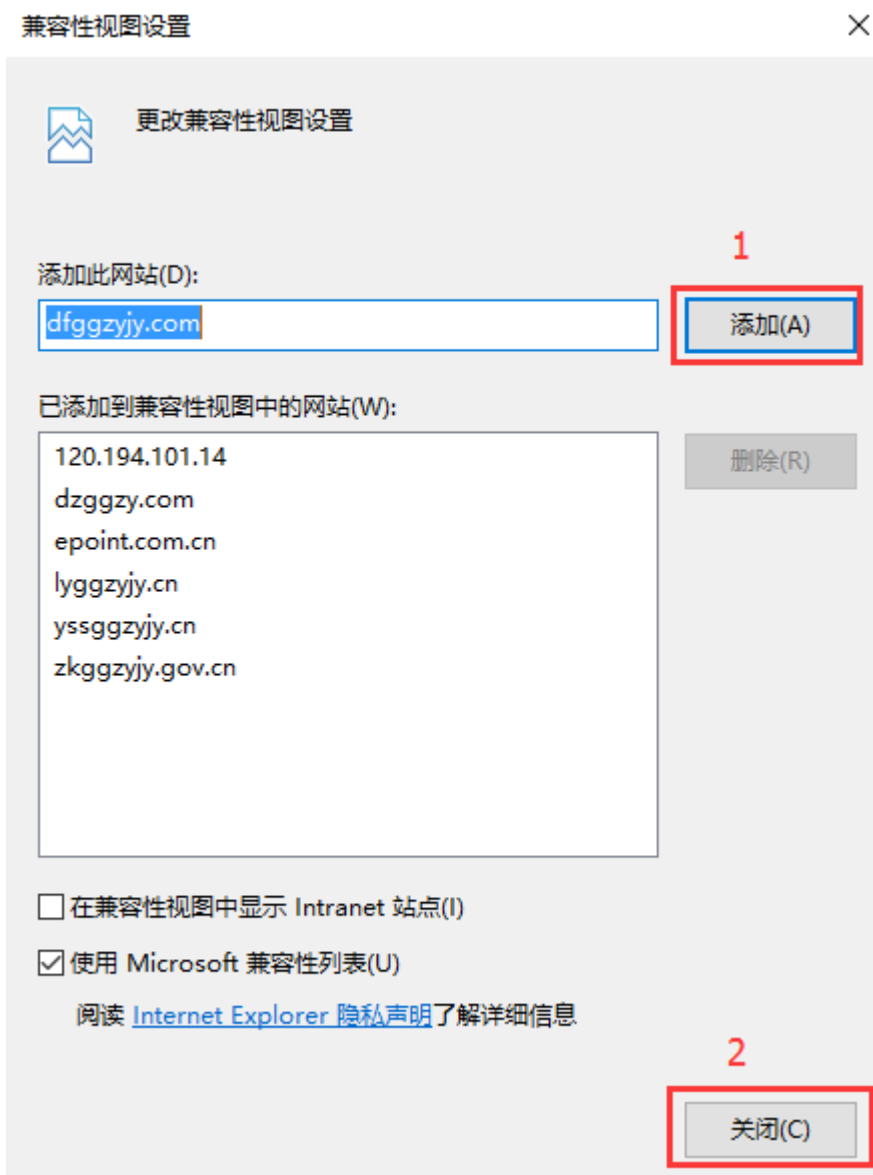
兼容性视图设置

更改兼容性视图设置

1

添加此网站(D):

dfggzyjy.com

添加(A)

已添加到兼容性视图中的网站(W):

120.194.101.14
dzggzy.com
epoint.com.cn
lyggzyjy.cn
yssggzyjy.cn
zkggzyjy.gov.cn

删除(R)

在兼容性视图中显示 Intranet 站点(I)

使用 Microsoft 兼容性列表(U)

阅读 Internet Explorer 隐私声明了解详细信息

2

关闭(C)